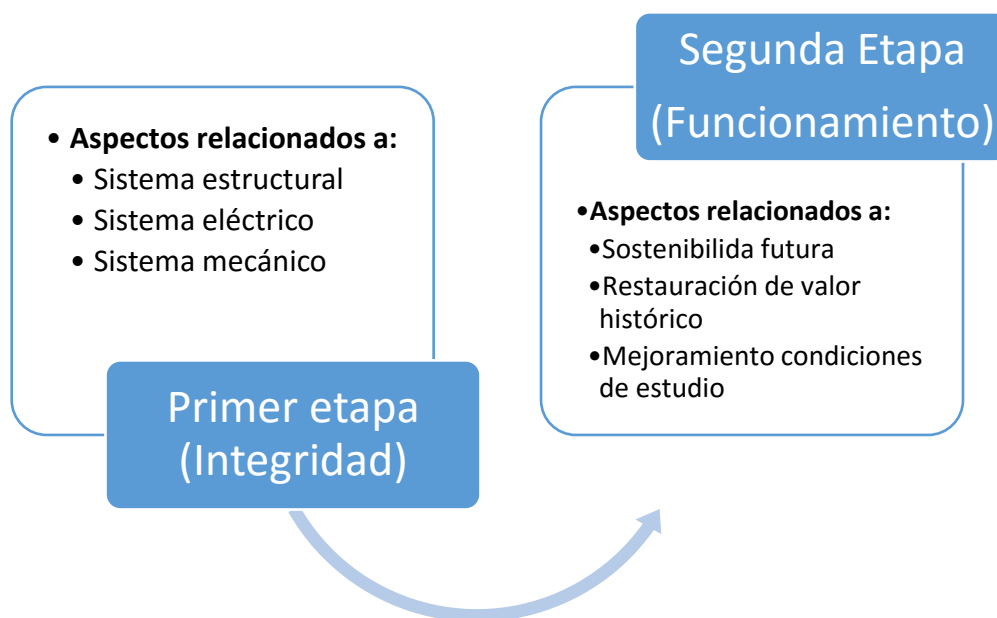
• **Aspectos relacionados a:**
• Sistema estructural
• Sistema eléctrico
• Sistema mecánico

Primer etapa (Integridad)

Segunda Etapa (Funcionamiento)

• **Aspectos relacionados a:**
• Sostenibilida futura
• Restauración de valor histórico
• Mejoramiento condiciones de estudio